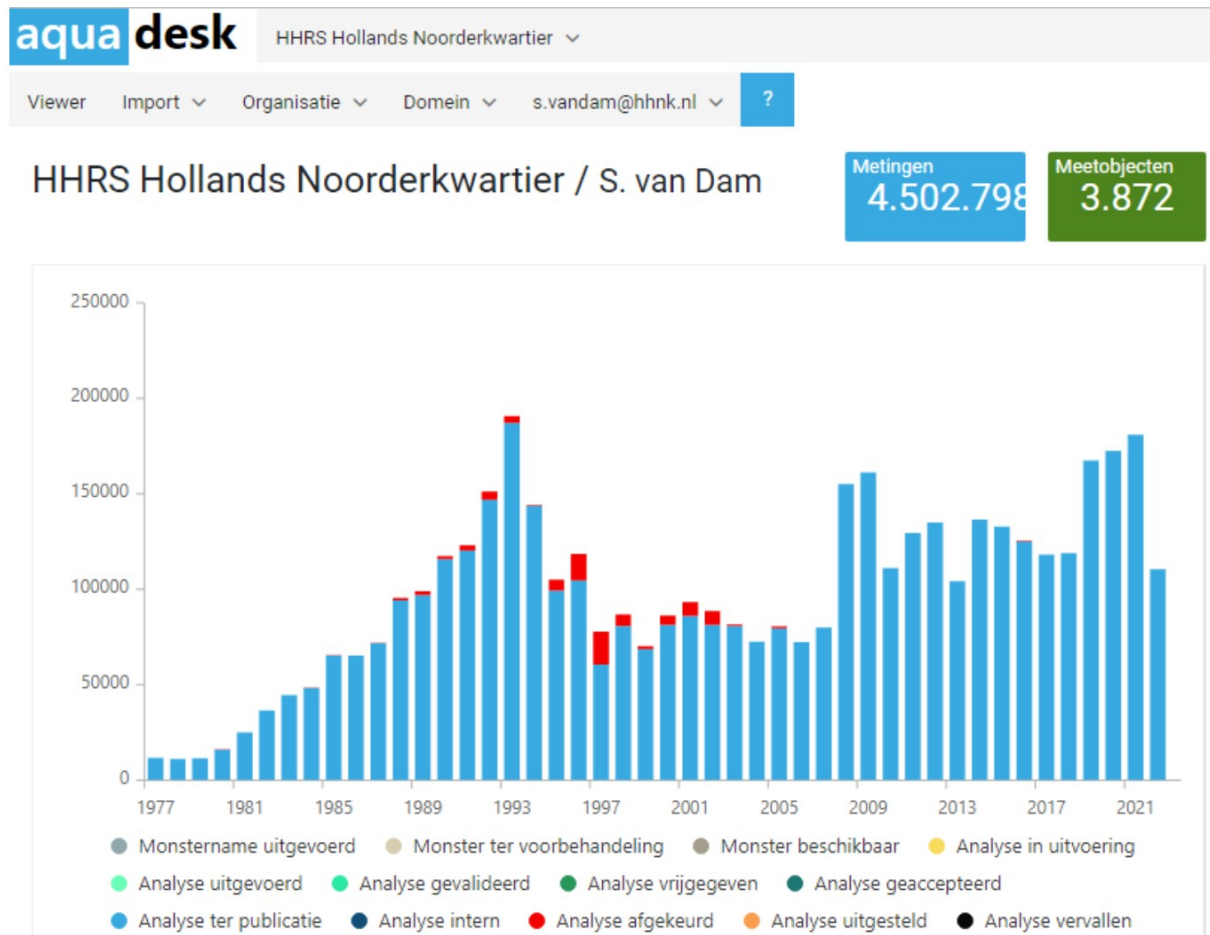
aqua desk

HHRS Hollands Noorderkwartier

Viewer Import Organisatie Domein s.vandam@hhnk.nl ?

HHRS Hollands Noorderkwartier / S. van Dam

Metingen
4.502.798

Meetobjecten
3.872

250000
200000
150000
100000
50000
0

1977 1981 1985 1989 1993 1997 2001 2005 2009 2013 2017 2021

Monstername uitgevoerd
Monster ter voorbehandeling
Monster beschikbaar
Analyse in uitvoering
Analyse uitgevoerd
Analyse gevalideerd
Analyse vrijgegeven
Analyse geaccepteerd
Analyse ter publicatie
Analyse intern
Analyse afgekeurd
Analyse uitgesteld
Analyse vervallen